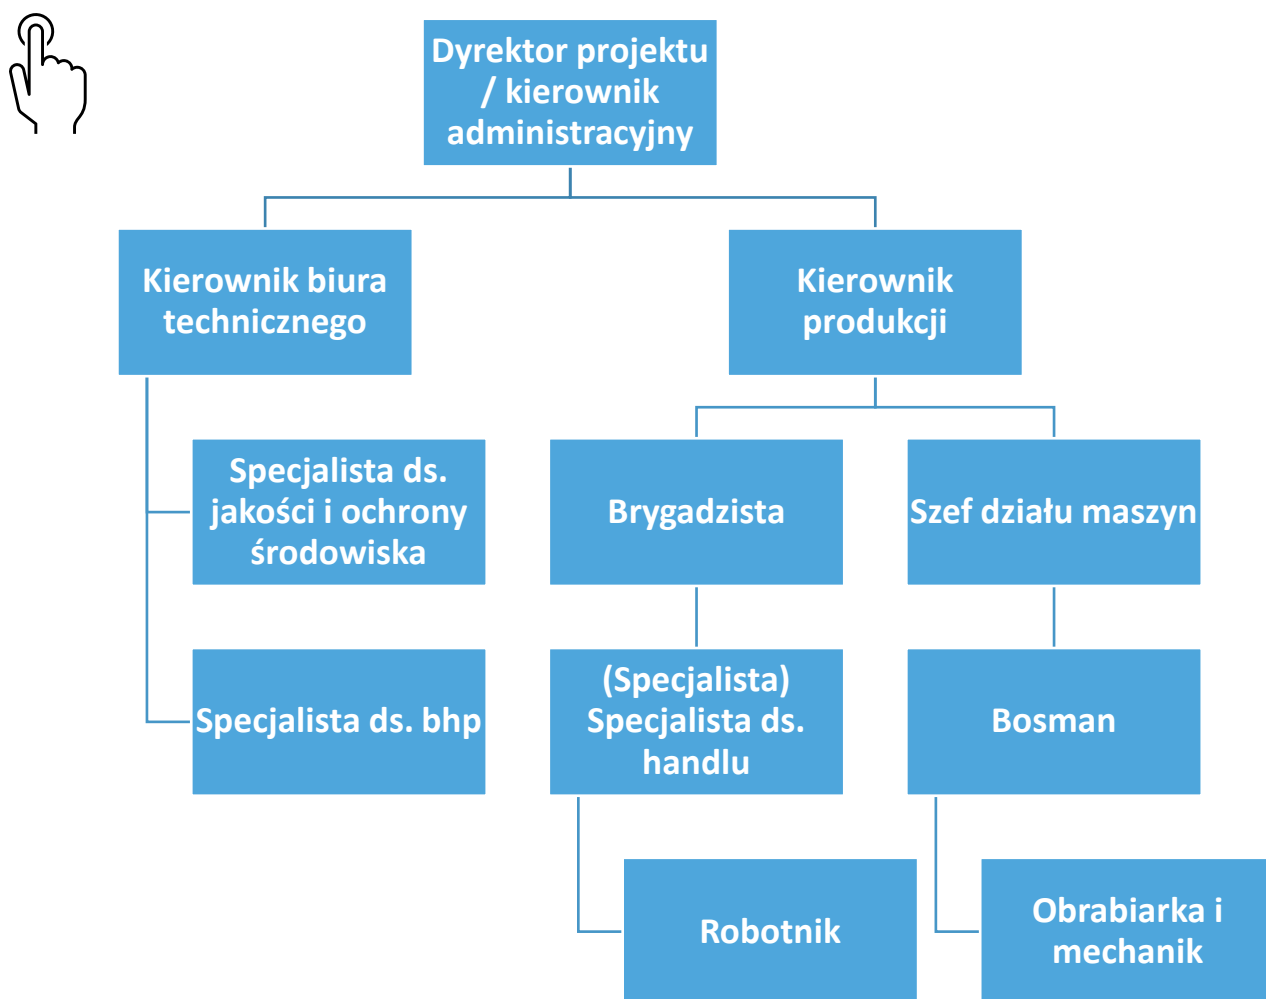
Dyrektor projektu / kierownik administracyjny

Kierownik biura technicznego

Kierownik produkcji

Specjalista ds. jakości i ochrony środowiska

Specjalista ds. bhp

Brygadzista

Szef działu maszyn

(Specjalista) Specjalista ds. handlu

Bosman

Robotnik

Obrabiarka i mechanik